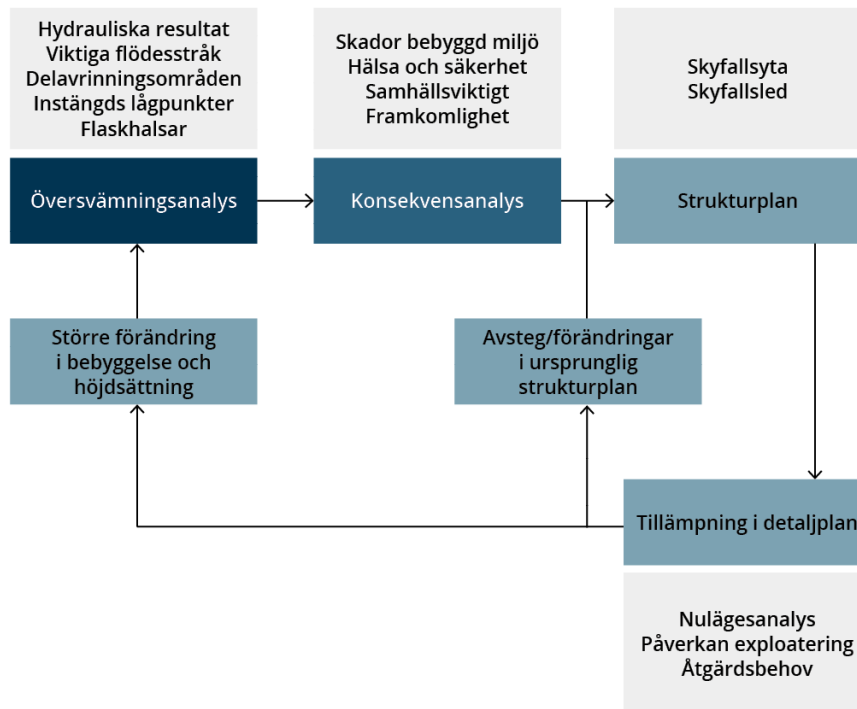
Hydrauliska resultat
Viktiga flödesstråk
Delavrinningsområden
Instängds lågpunkter
Flaskhalsar

Skador bebyggd miljö
Hälsa och säkerhet
Samhällsviktigt
Framkomlighet

Skyfallsyta
Skyfallsled

Översvämningsanalys

Konsekvensanalys

Strukturplan

Större förändring i bebyggelse och höjdsättning

Avsteg/förändringar i ursprunglig strukturplan

Tillämpning i detaljplan

Nulägesanalys
Påverkan exploatering
Åtgärdsbehov